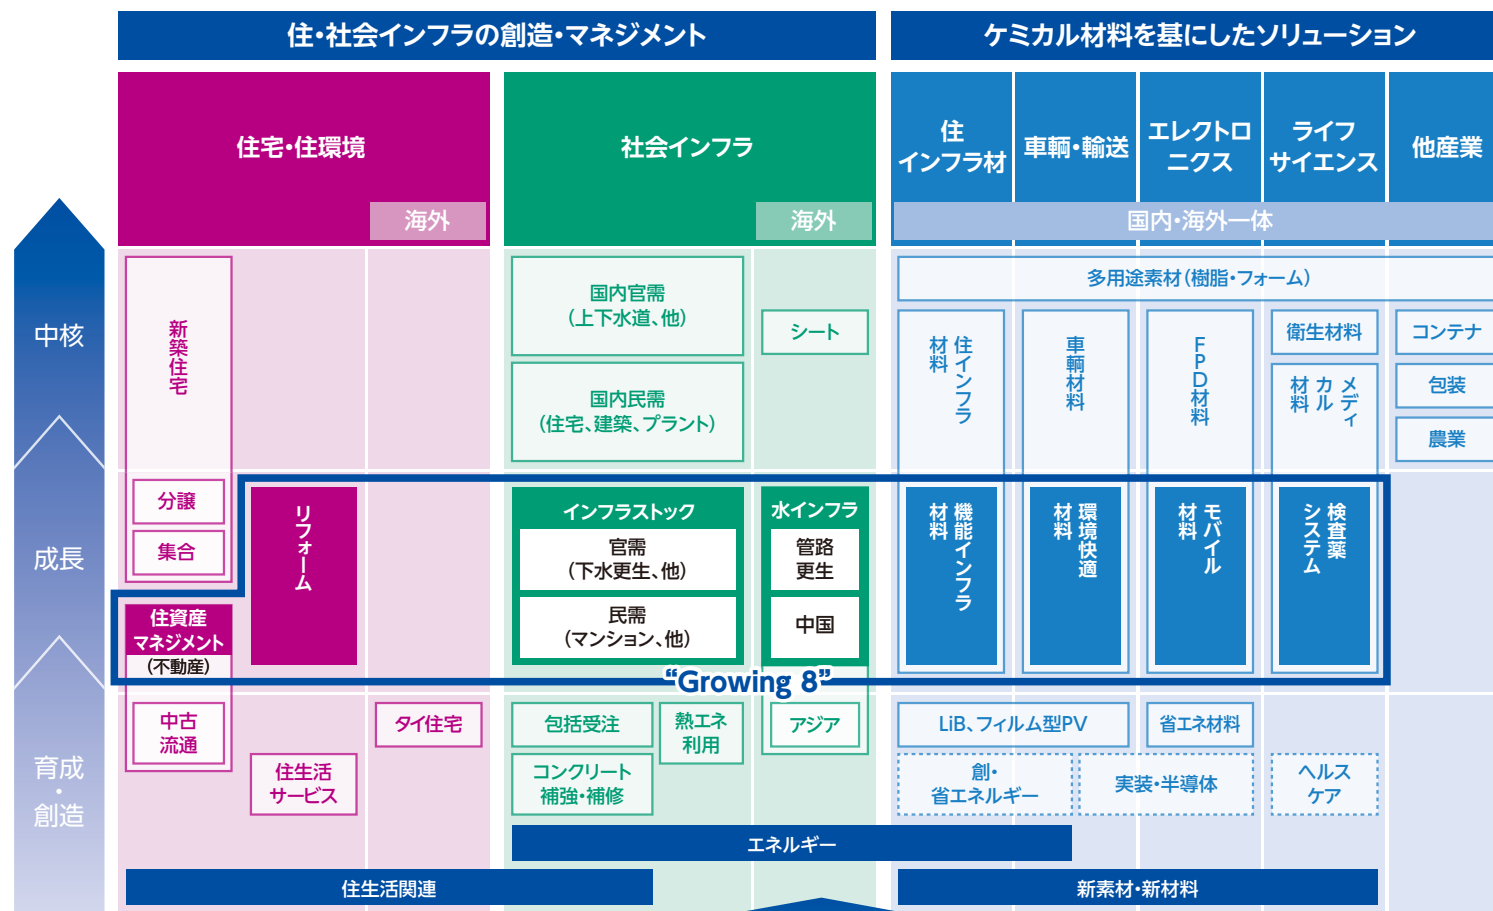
住・社会インフラの創造・マネジメント

ケミカル材料を基にしたソリューション

住宅・住環境

海外

社会インフラ

海外

住インフラ材

車輌・輸送

エレクトロニクス

ライフサイエンス

他産業

国内・海外一体

中核

成長

育成・創造

新築住宅

分譲

集合

リフォーム

住資産マネジメント（不動産）

中古流通

住生活サービス

タイ住宅

国内官需（上下水道、他）

国内民需（住宅、建築、プラント）

シート

インフラストック

官需（下水更生、他）

民需（マンション、他）

水インフラ

管路更生

中国

包括受注

熱エネ利用

アジア

コンクリート補強・補修

多用途素材（樹脂・フォーム）

住インフラ材料

車輌材料

FPD材料

衛生材料

メディカル材料

コンテナ

包装

農業

機能インフラ材料

環境快適材料

モバイル材料

検査薬システム

“Growing 8”

LiB、フィルム型PV

省エネ材料

創・省エネルギー

実装・半導体

ヘルスケア

エネルギー

住生活関連

新素材・新材料